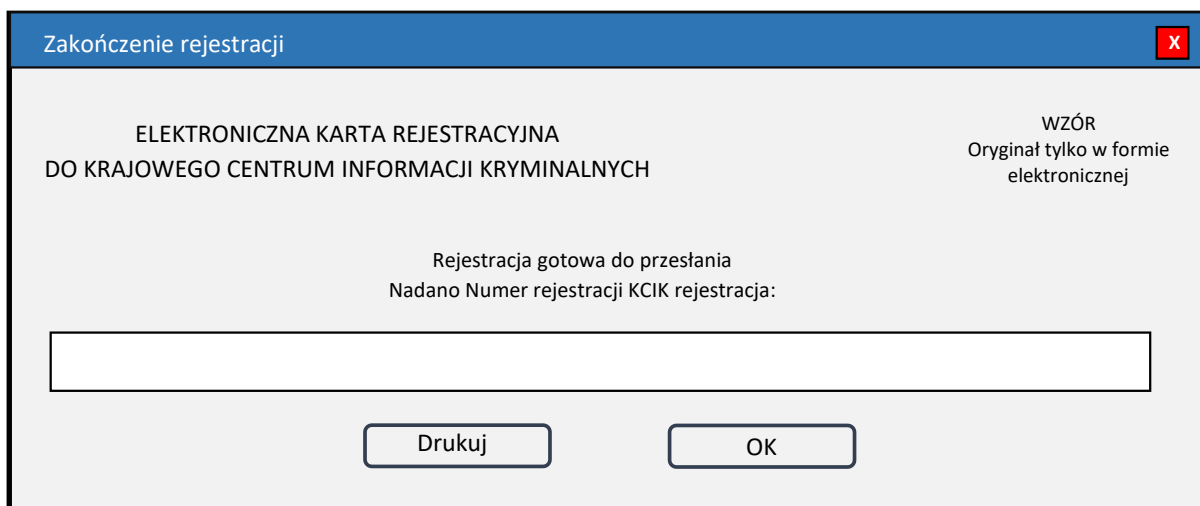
Zakończenie rejestracji

X

ELEKTRONICZNA KARTA REJESTRACYJNA
DO KRAJOWEGO CENTRUM INFORMACJI KRYMINALNYCH

WZÓR
Oryginał tylko w formie elektronicznej

Rejestracja gotowa do przesłania
Nadano Numer rejestracji KCIK rejestracja:

Drukuj

OK